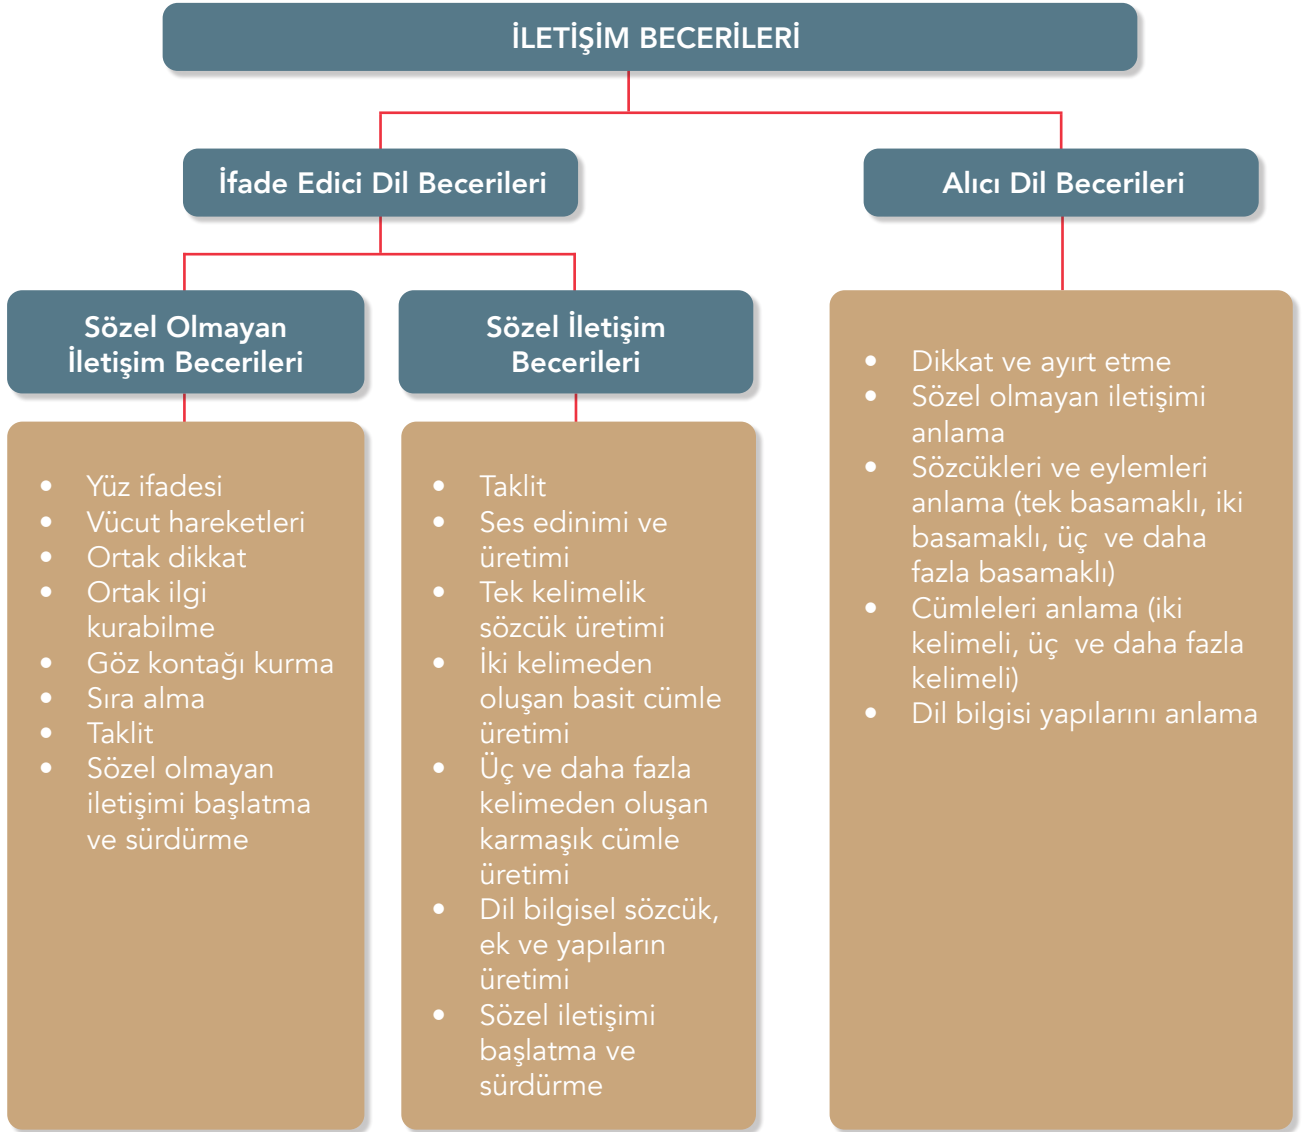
İLETİŞİM BECERİLERİ

İfade Edici Dil Becerileri

Alıcı Dil Becerileri

Sözel Olmayan İletişim Becerileri

- Yüz ifadesi
- Vücut hareketleri
- Ortak dikkat
- Ortak ilgi kurabilme
- Göz kontağı kurma
- Sıra alma
- Taklit
- Sözel olmayan iletişimi başlatma ve sürdürme

Sözel İletişim Becerileri

- Taklit
- Ses edinimi ve üretimi
- Tek kelimelik sözcük üretimi
- İki kelimeden oluşan basit cümle üretimi
- Üç ve daha fazla kelimeden oluşan karmaşık cümle üretimi
- Dil bilgisel sözcük, ek ve yapıların üretimi
- Sözel iletişimi başlatma ve sürdürme

- Dikkat ve ayırt etme
- Sözel olmayan iletişimi anlama
- Sözcükleri ve eylemleri anlama (tek basamaklı, iki basamaklı, üç ve daha fazla basamaklı)
- Cümleleri anlama (iki kelimeli, üç ve daha fazla kelimeli)
- Dil bilgisi yapılarını anlama